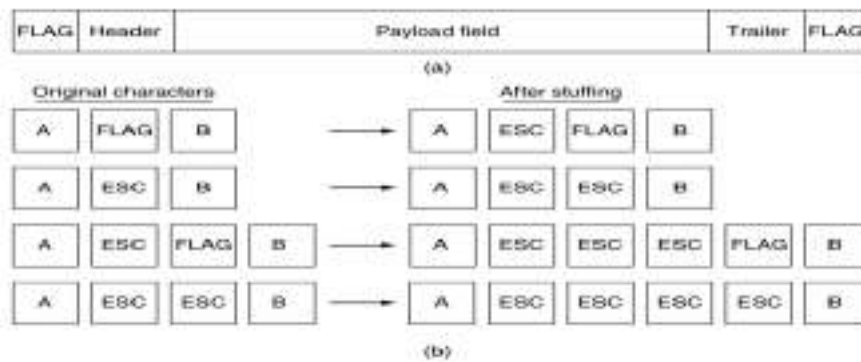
| FLAG | Header | Payload field | Trailer | FLAG |
|---|---|---|---|---|

(a)

Original characters

After stuffing

A FLAG B → A ESC FLAG B

A ESC B → A ESC ESC B

A ESC FLAG B → A ESC ESC ESC FLAG B

A ESC ESC B → A ESC ESC ESC ESC B

(b)